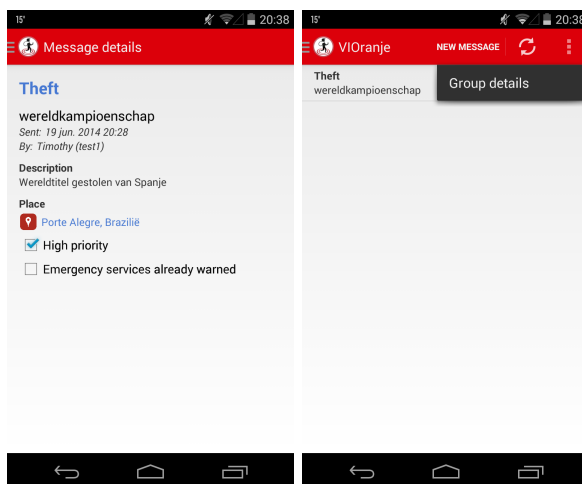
15° 20:38

Message details

Theft

wereldkampioenschap

Sent: 19 jun. 2014 20:28

By: Timothy (test1)

Description

Wereldtitel gestolen van Spanje

Place

Porte Alegre, Brazilië

High priority

Emergency services already warned

15° 20:38

VIOranje

NEW MESSAGE

Group details

Theft

wereldkampioenschap